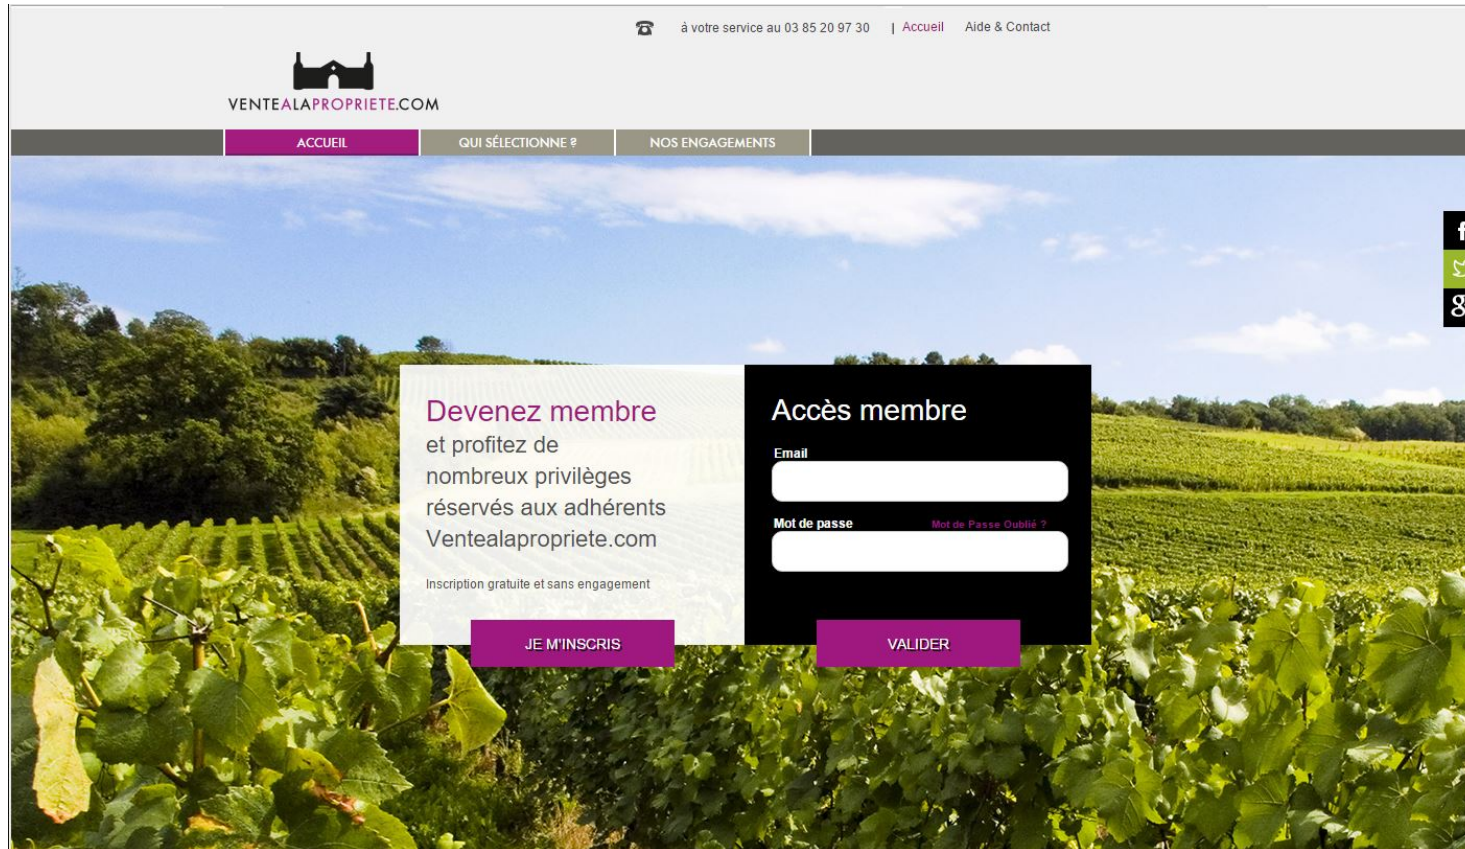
à votre service au 03 85 20 97 30 | Accueil Aide & Contact

VENTEALAPROPRIETE.COM

ACCUEIL QUI SÉLECTIONNE ? NOS ENGAGEMENTS

Devenez membre
et profitez de nombreux privilèges réservés aux adhérents Ventealapropriete.com

Inscription gratuite et sans engagement

JE M'INSCRIS

Accès membre

Email

Mot de passe Mot de Passe Oublié ?

VALIDER

f
g